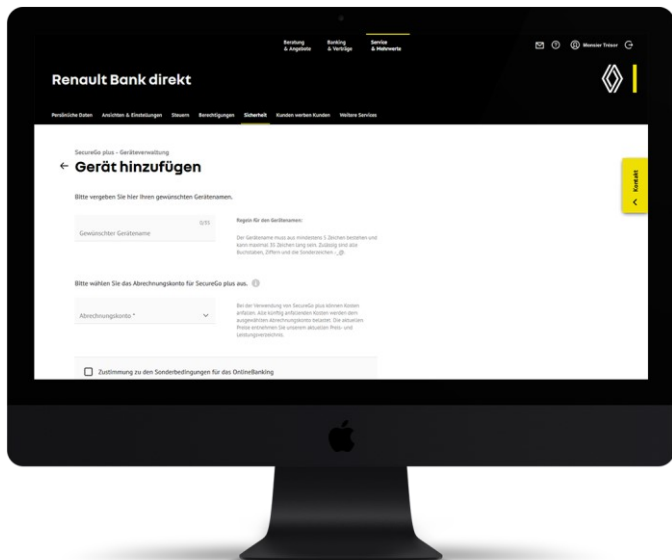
Beratung & Angebote
Banking & Verträge
Service & Mehrwerte
Monsieur Tresor

Renault Bank direkt

Persönliche Daten
Ansichten & Einstellungen
Steuern
Berechtigungen
Sicherheit
Kunden werben Kunden
Weitere Services

SecureGo plus - Geräteverwaltung
← Gerät hinzufügen

Kontakt

Bitte vergeben Sie hier Ihren gewünschten Gerätenamen.

Gewünschter Gerätename
0/35

Regeln für den Gerätenamen:

Der Gerätename muss aus mindestens 3 Zeichen bestehen und kann maximal 35 Zeichen lang sein. Zulässig sind alle Buchstaben, Ziffern und die Sonderzeichen -_@.

Bitte wählen Sie das Abrechnungskonto für SecureGo plus aus.

Abrechnungskonto *

Bei der Verwendung von SecureGo plus können Kosten anfallen. Alle künftig anfallenden Kosten werden dem ausgewählten Abrechnungskonto belastet. Die aktuellen Preise entnehmen Sie unserem aktuellen Preis- und Leistungsverzeichnis.

Zustimmung zu den Sonderbedingungen für das OnlineBanking